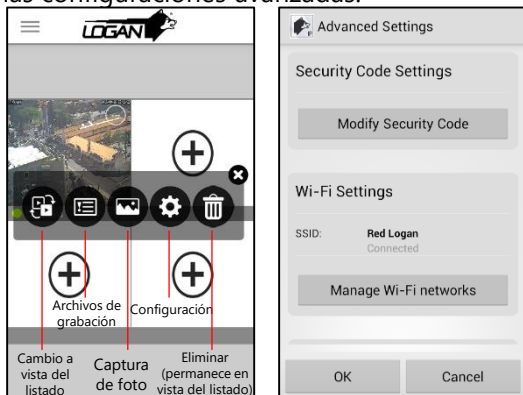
las configuraciones avanzadas.

LOGAN

Archivos de grabación

Configuración

Cambio a vista del listado

Captura de foto

Eliminar (permanece en vista del listado)

Advanced Settings

Security Code Settings

Modify Security Code

Wi-Fi Settings

SSID: Red Logan
Connected

Manage Wi-Fi networks

OK

Cancel